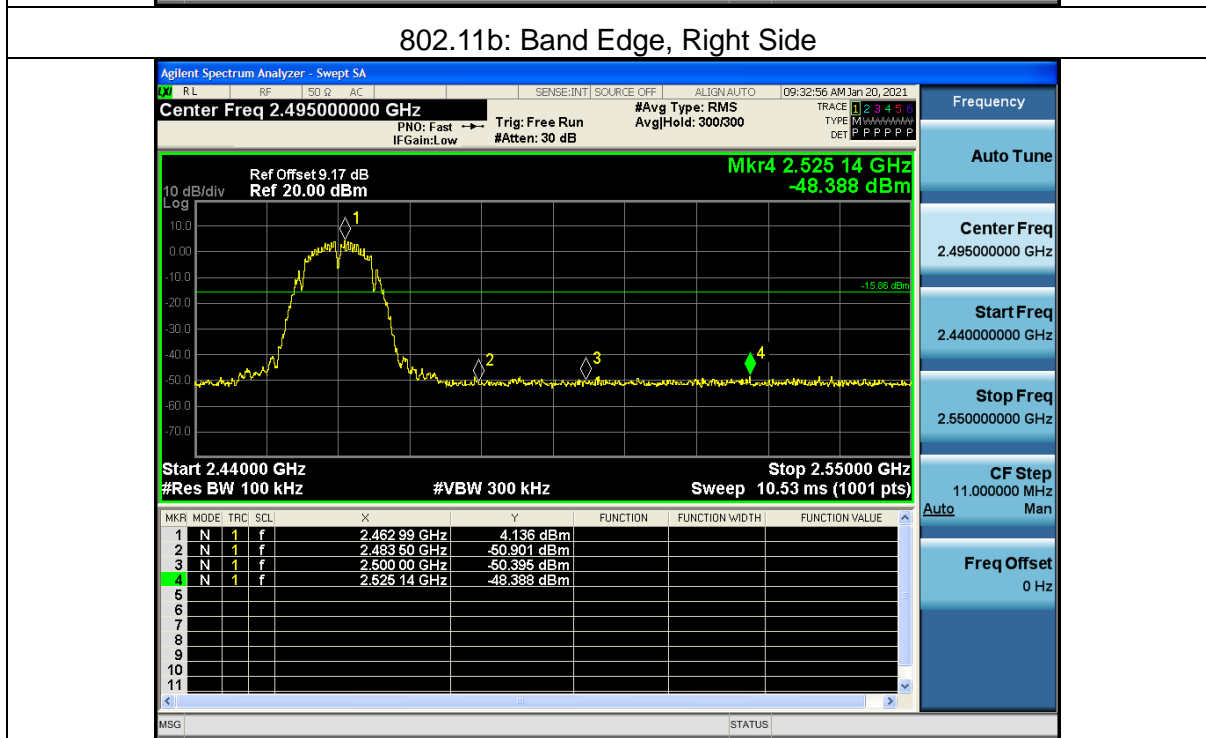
802.11b: Band Edge, Right Side

Agilent Spectrum Analyzer - Swept SA

RL RF 50 Ω AC SENSE:INT SOURCE OFF ALIGN AUTO 09:32:56 AM Jan 20, 2021

Center Freq 2.495000000 GHz

PNO: Fast IFGain:Low

Trig: Free Run #Atten: 30 dB

#Avg Type: RMS Avg|Hold: 300/300

TRACE 1 2 3 4 5 6 TYPE M WWWWW DET P P P P P P

Frequency

Ref Offset 9.17 dB
10 dB/div Ref 20.00 dBm
Log

Mkr4 2.525 14 GHz
-48.388 dBm

10.0
0.00
-10.0
-20.0
-30.0
-40.0
-50.0
-60.0
-70.0

-15.86 dBm

1 2 3 4

Start 2.44000 GHz
#Res BW 100 kHz
#VBW 300 kHz
Stop 2.55000 GHz
Sweep 10.53 ms (1001 pts)

| MKR | MODE | TRC | SCL | X | Y | FUNCTION | FUNCTION WIDTH | FUNCTION VALUE |
|---|---|---|---|---|---|---|---|---|
| 1 | N | 1 | f | 2.462 99 GHz | 4.136 dBm | | | |
| 2 | N | 1 | f | 2.483 50 GHz | -50.901 dBm | | | |
| 3 | N | 1 | f | 2.500 00 GHz | -50.395 dBm | | | |
| 4 | N | 1 | f | 2.525 14 GHz | -48.388 dBm | | | |
| 5 | | | | | | | | |
| 6 | | | | | | | | |
| 7 | | | | | | | | |
| 8 | | | | | | | | |
| 9 | | | | | | | | |
| 10 | | | | | | | | |
| 11 | | | | | | | | |

Auto Tune

Center Freq
2.495000000 GHz

Start Freq
2.440000000 GHz

Stop Freq
2.550000000 GHz

CF Step
11.000000 MHz
Auto Man

Freq Offset
0 Hz

MSG STATUS